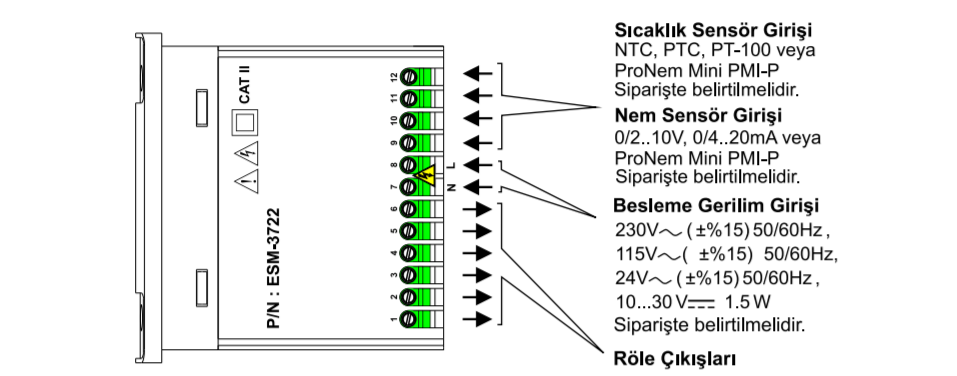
CAT II

12
11
10
9
8
7
6
5
4
3
2
1

L
N

P/N : ESM-3722

Sıcaklık Sensör Girişi
NTC, PTC, PT-100 veya
ProNem Mini PMI-P
Siparişte belirtilmelidir.

Nem Sensör Girişi
0/2..10V, 0/4..20mA veya
ProNem Mini PMI-P
Siparişte belirtilmelidir.

Besleme Gerilim Girişi
230V∼ (±%15) 50/60Hz,
115V∼ ( ±%15) 50/60Hz,
24V∼ (±%15) 50/60Hz,
10...30 V⎓ 1.5 W
Siparişte belirtilmelidir.

Röle Çıkışları